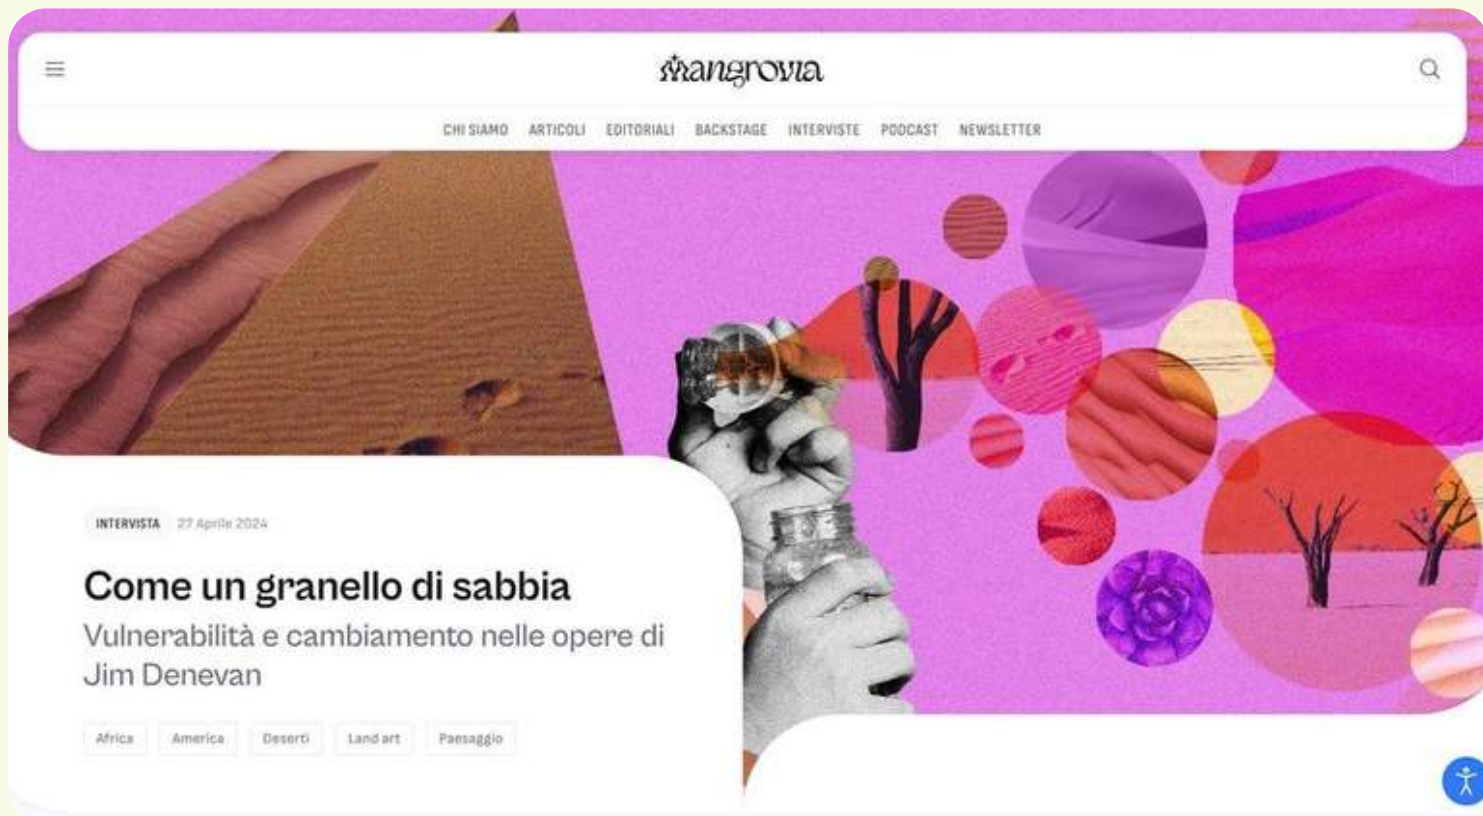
mangrovia

CHI SIAMO ARTICOLI EDITORIALI BACKSTAGE INTERVISTE PODCAST NEWSLETTER

INTERVISTA 27 Aprile 2024

Come un granello di sabbia

Vulnerabilità e cambiamento nelle opere di Jim Denevan

Africa America Deserti Land art Paesaggio